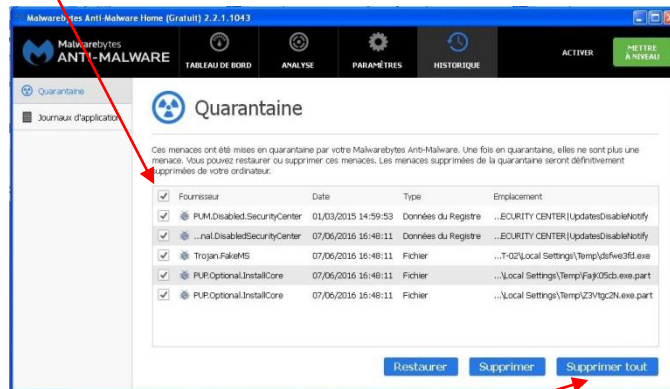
Malwarebytes Anti-Malware Home (Gratuit) 2.2.1.1043

Malwarebytes ANTI-MALWARE

TABLEAU DE BORD

ANALYSE

PARAMÈTRES

HISTORIQUE

ACTIVER

METTRE À NIVEAU

Quarantaine

Journaux d'application

Quarantaine

Ces menaces ont été mises en quarantaine par votre Malwarebytes Anti-Malware. Une fois en quarantaine, elles ne sont plus une menace. Vous pouvez restaurer ou supprimer ces menaces. Les menaces supprimées de la quarantaine seront définitivement supprimées de votre ordinateur.

| | Fournisseur | Date | Type | Emplacement |
|---|---|---|---|---|
| ✓ | PUM.Disabled.SecurityCenter | 01/03/2015 14:59:53 | Données du Registre | ...ECURITY CENTER\|UpdatesDisableNotify |
| ✓ | ...nal.DisabledSecurityCenter | 07/06/2016 16:48:11 | Données du Registre | ...ECURITY CENTER\|UpdatesDisableNotify |
| ✓ | Trojan.FakeMS | 07/06/2016 16:48:11 | Fichier | ...T-02\Local Settings\Temp\dsfwe3fd.exe |
| ✓ | PUP.Optional.InstallCore | 07/06/2016 16:48:11 | Fichier | ...\Local Settings\Temp\FajK05cb.exe.part |
| ✓ | PUP.Optional.InstallCore | 07/06/2016 16:48:11 | Fichier | ...\Local Settings\Temp\Z3Vtgc2N.exe.part |

Restaurer

Supprimer

Supprimer tout